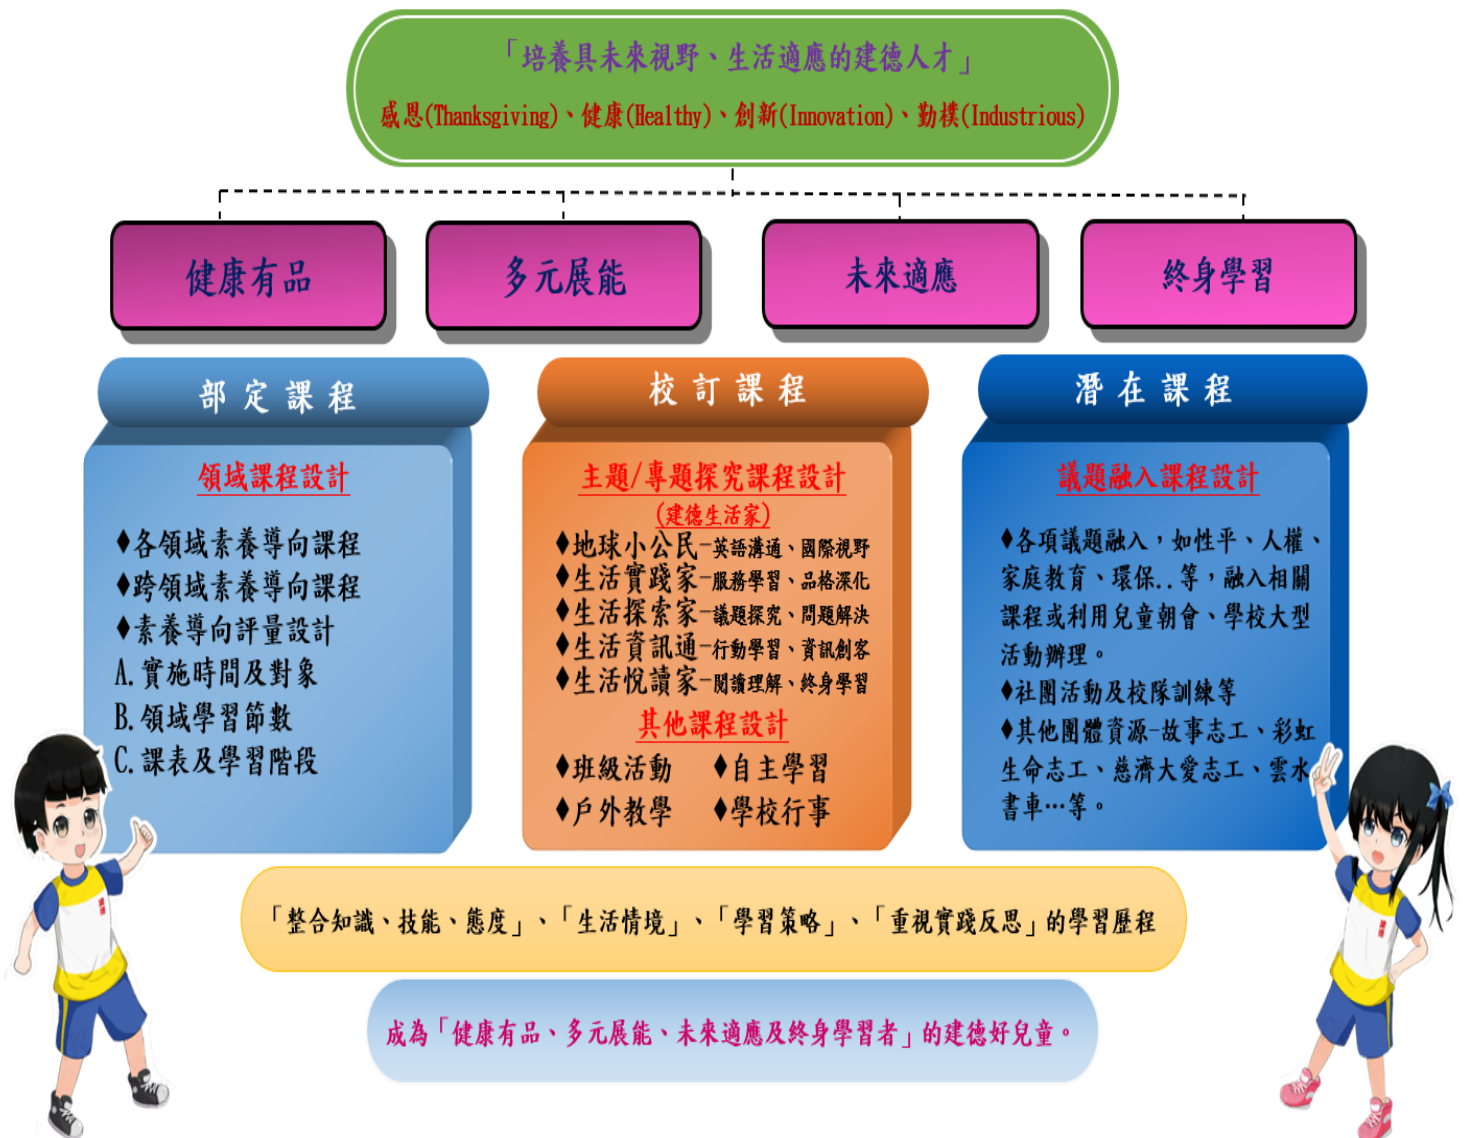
「培養具未來視野、生活適應的建德人才」

感恩(Thanksgiving)、健康(Healthy)、創新(Innovation)、勤樸(Industrious)

健康有品

多元展能

未來適應

終身學習

部 定 課 程

領域課程設計

♦各領域素養導向課程
♦跨領域素養導向課程
♦素養導向評量設計
A. 實施時間及對象
B. 領域學習節數
C. 課表及學習階段

校 訂 課 程

主題/專題探究課程設計
(建德生活家)

♦地球小公民-英語溝通、國際視野
♦生活實踐家-服務學習、品格深化
♦生活探索家-議題探究、問題解決
♦生活資訊通-行動學習、資訊創客
♦生活悅讀家-閱讀理解、終身學習

其他課程設計

♦班級活動 ♦自主學習
♦戶外教學 ♦學校行事

潛 在 課 程

議題融入課程設計

♦各項議題融入，如性平、人權、家庭教育、環保..等，融入相關課程或利用兒童朝會、學校大型活動辦理。
♦社團活動及校隊訓練等
♦其他團體資源-故事志工、彩虹生命志工、慈濟大愛志工、雲水書車…等。

「整合知識、技能、態度」、「生活情境」、「學習策略」、「重視實踐反思」的學習歷程

成為「健康有品、多元展能、未來適應及終身學習者」的建德好兒童。